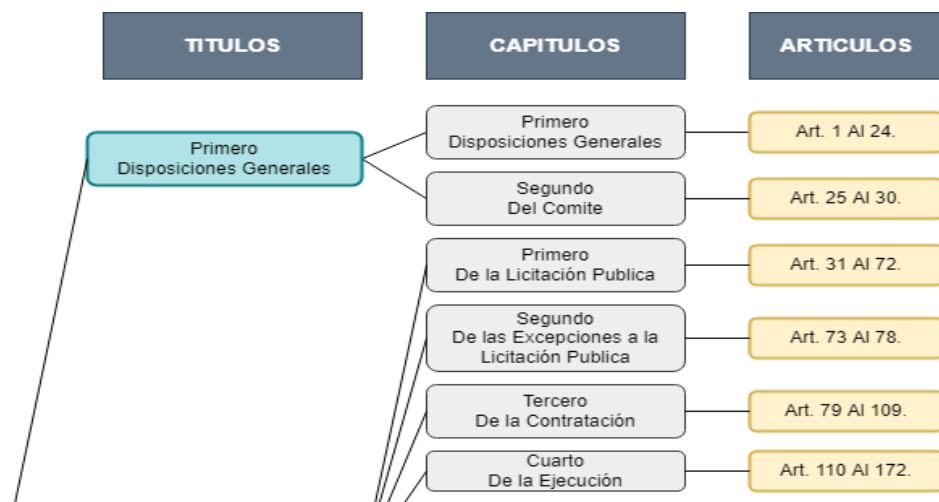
TITULOS

CAPITULOS

ARTICULOS

Primero
Disposiciones Generales

Primero
Disposiciones Generales

Art. 1 Al 24.

Segundo
Del Comite

Art. 25 Al 30.

Primero
De la Licitación Publica

Art. 31 Al 72.

Segundo
De las Excepciones a la Licitación Publica

Art. 73 Al 78.

Tercero
De la Contratación

Art. 79 Al 109.

Cuarto
De la Ejecución

Art. 110 Al 172.